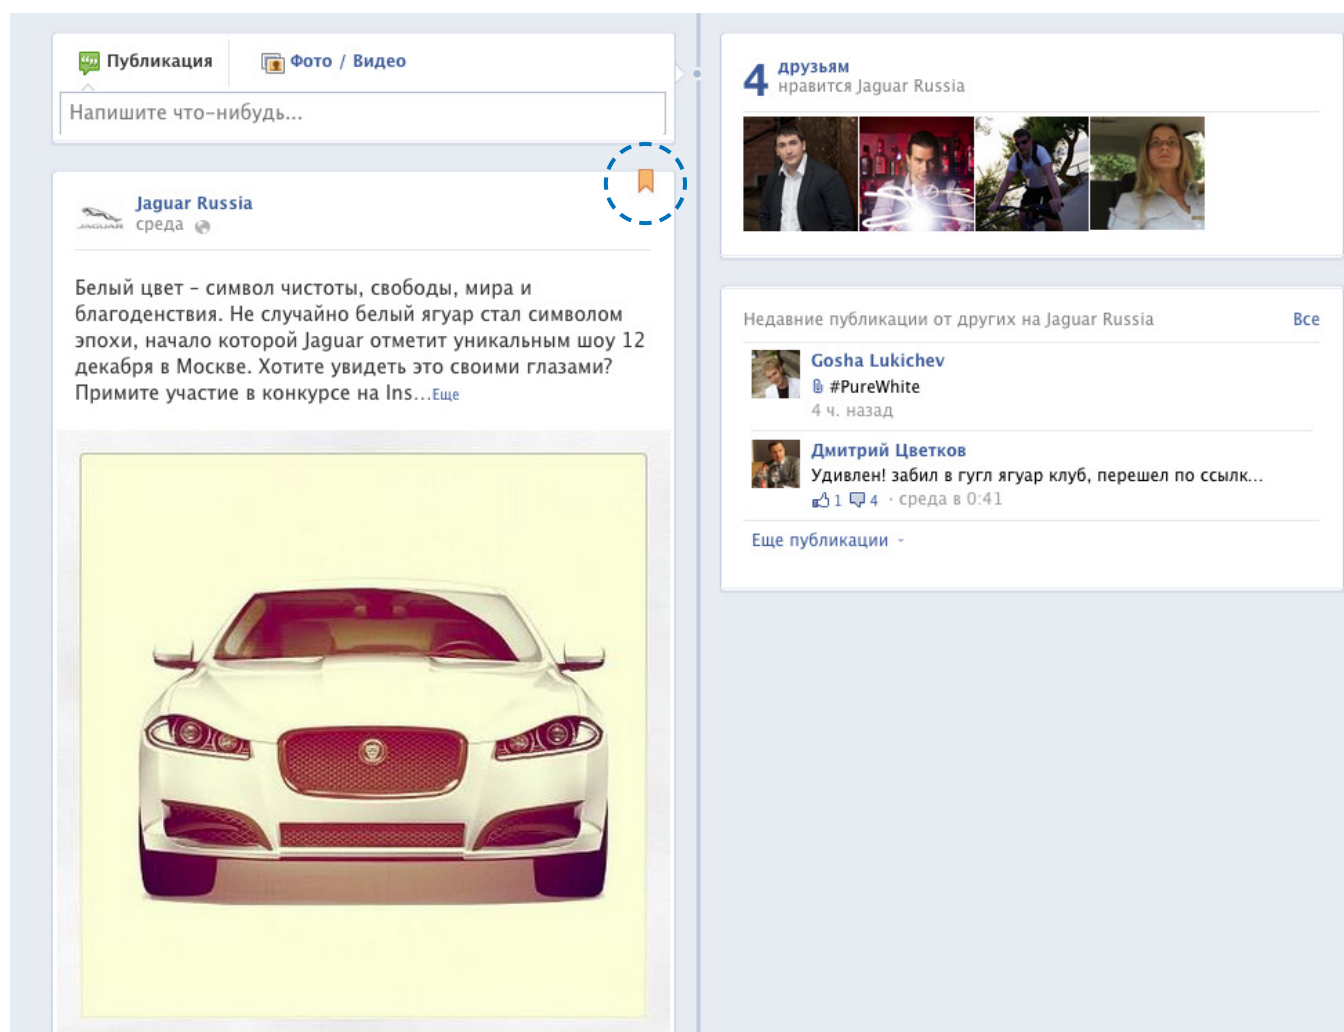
Публикация

Фото / Видео

Напишите что-нибудь...

Jaguar Russia
среда

Белый цвет – символ чистоты, свободы, мира и благоденствия. Не случайно белый ягуар стал символом эпохи, начало которой Jaguar отметит уникальным шоу 12 декабря в Москве. Хотите увидеть это своими глазами? Примите участие в конкурсе на Ins...Еще

4 друзьям
нравится Jaguar Russia

Недавние публикации от других на Jaguar Russia
Все

Gosha Lukichev
#PureWhite
4 ч. назад

Дмитрий Цветков
Удивлен! забил в гугл ягуар клуб, перешел по ссылк...
1 4 · среда в 0:41

Еще публикации